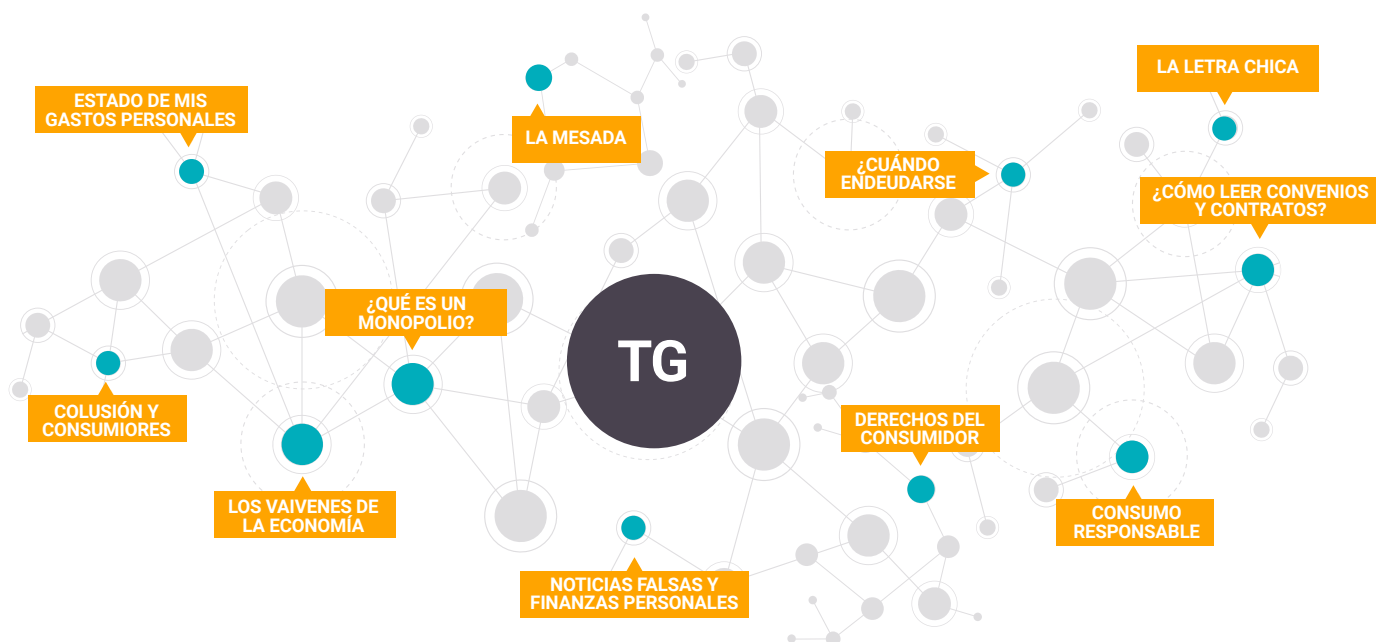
ESTADO DE MIS GASTOS PERSONALES

LA MESADA

LA LETRA CHICA

¿CUÁNDO ENDEUDARSE

¿CÓMO LEER CONVENIOS Y CONTRATOS?

¿QUÉ ES UN MONOPOLIO?

TG

COLUSIÓN Y CONSUMIORES

DERECHOS DEL CONSUMIDOR

LOS VAIVENES DE LA ECONOMÍA

CONSUMO RESPONSABLE

NOTICIAS FALSAS Y FINANZAS PERSONALES